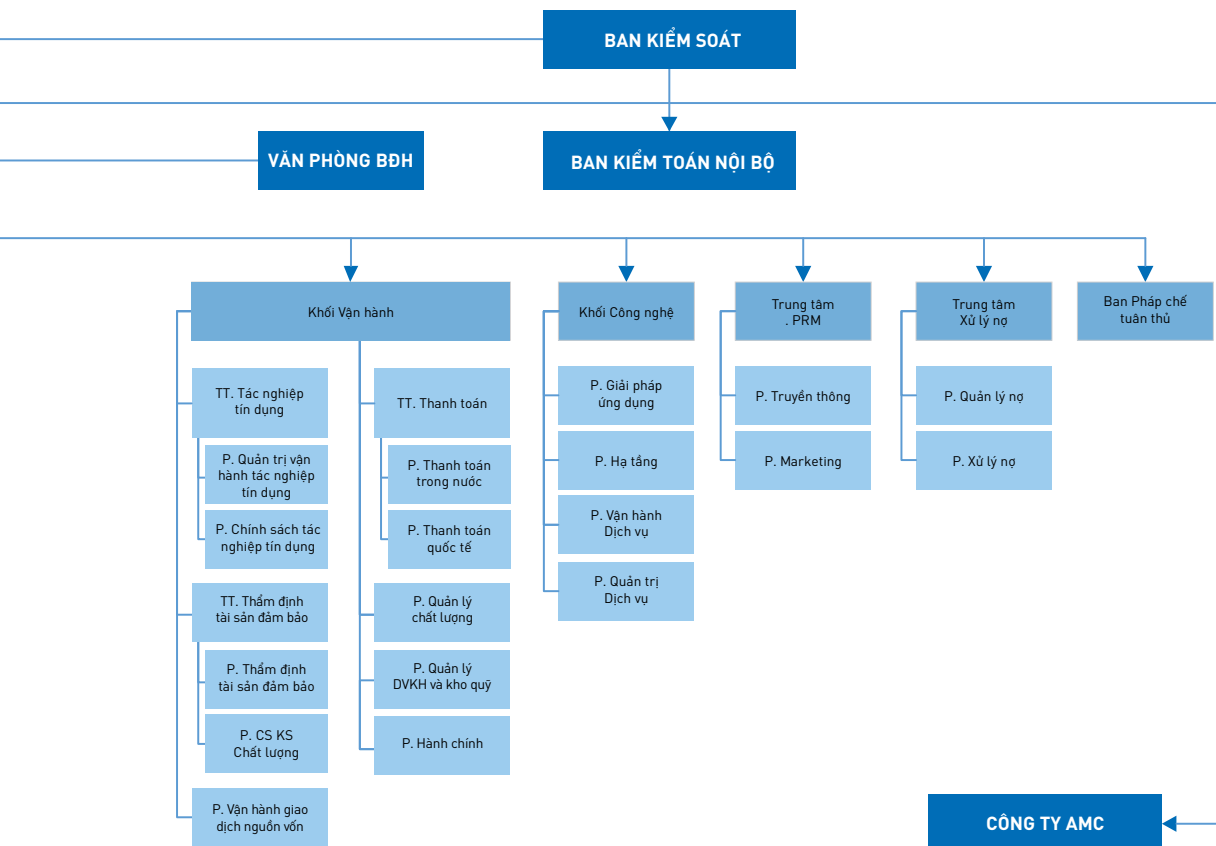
BAN KIỂM SOÁT

VĂN PHÒNG BĐH

BAN KIỂM TOÁN NỘI BỘ

Khối Vận hành

TT. Tác nghiệp tín dụng

P. Quản trị vận hành tác nghiệp tín dụng

P. Chính sách tác nghiệp tín dụng

TT. Thẩm định tài sản đảm bảo

P. Thẩm định tài sản đảm bảo

P. CS KS Chất lượng

P. Vận hành giao dịch nguồn vốn

TT. Thanh toán

P. Thanh toán trong nước

P. Thanh toán quốc tế

P. Quản lý chất lượng

P. Quản lý DVKH và kho quỹ

P. Hành chính

Khối Công nghệ

P. Giải pháp ứng dụng

P. Hạ tầng

P. Vận hành Dịch vụ

P. Quản trị Dịch vụ

Trung tâm . PRM

P. Truyền thông

P. Marketing

Trung tâm Xử lý nợ

P. Quản lý nợ

P. Xử lý nợ

Ban Pháp chế tuân thủ

CÔNG TY AMC